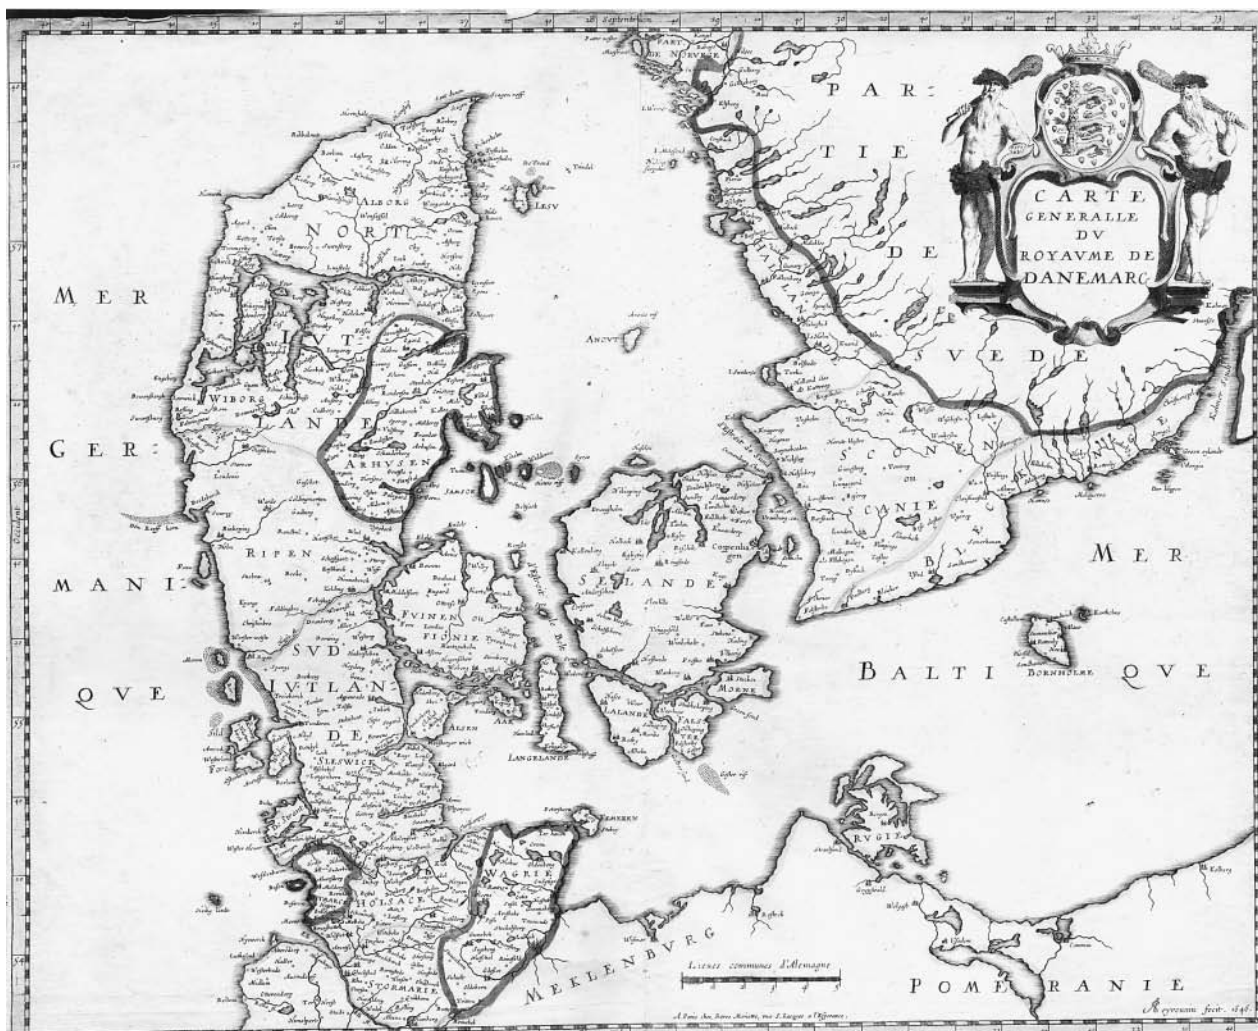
CARTE GENERALLE DV ROYAVME DE DANEMARC

PAR: TIE DE SVEDE

PART DE NORVEGE

MER GER: MANI: QVE

MER BALTI QVE

NORT IVT LANDE

WIBORG

ARHVSEN

ALBORG

RIPEN

SVD IVTLAN DE

SLESWICK

HOLSACK

STORMARIE

WAGRIE

FVINEN FIONIE

SELANDE

Copenhagen

LALANDE

FALSTER

MONE

LANGELANDE

ALSEN

SAMSOE

LESV

ANOVT

HALLANT

SCONEN ou SCANIE

BLEKINGE

BORNHOLM

RVGIE

MEKLENBVRG

POMERANIE

FEMEREN

Lieues communes d'Alemagne

1 2 3 4 5

A Paris chez Pierre Mariette, rue S. Iacques a l'Esperance.

Peyrounin fecit. 1646.

28 Septentrion

Occident